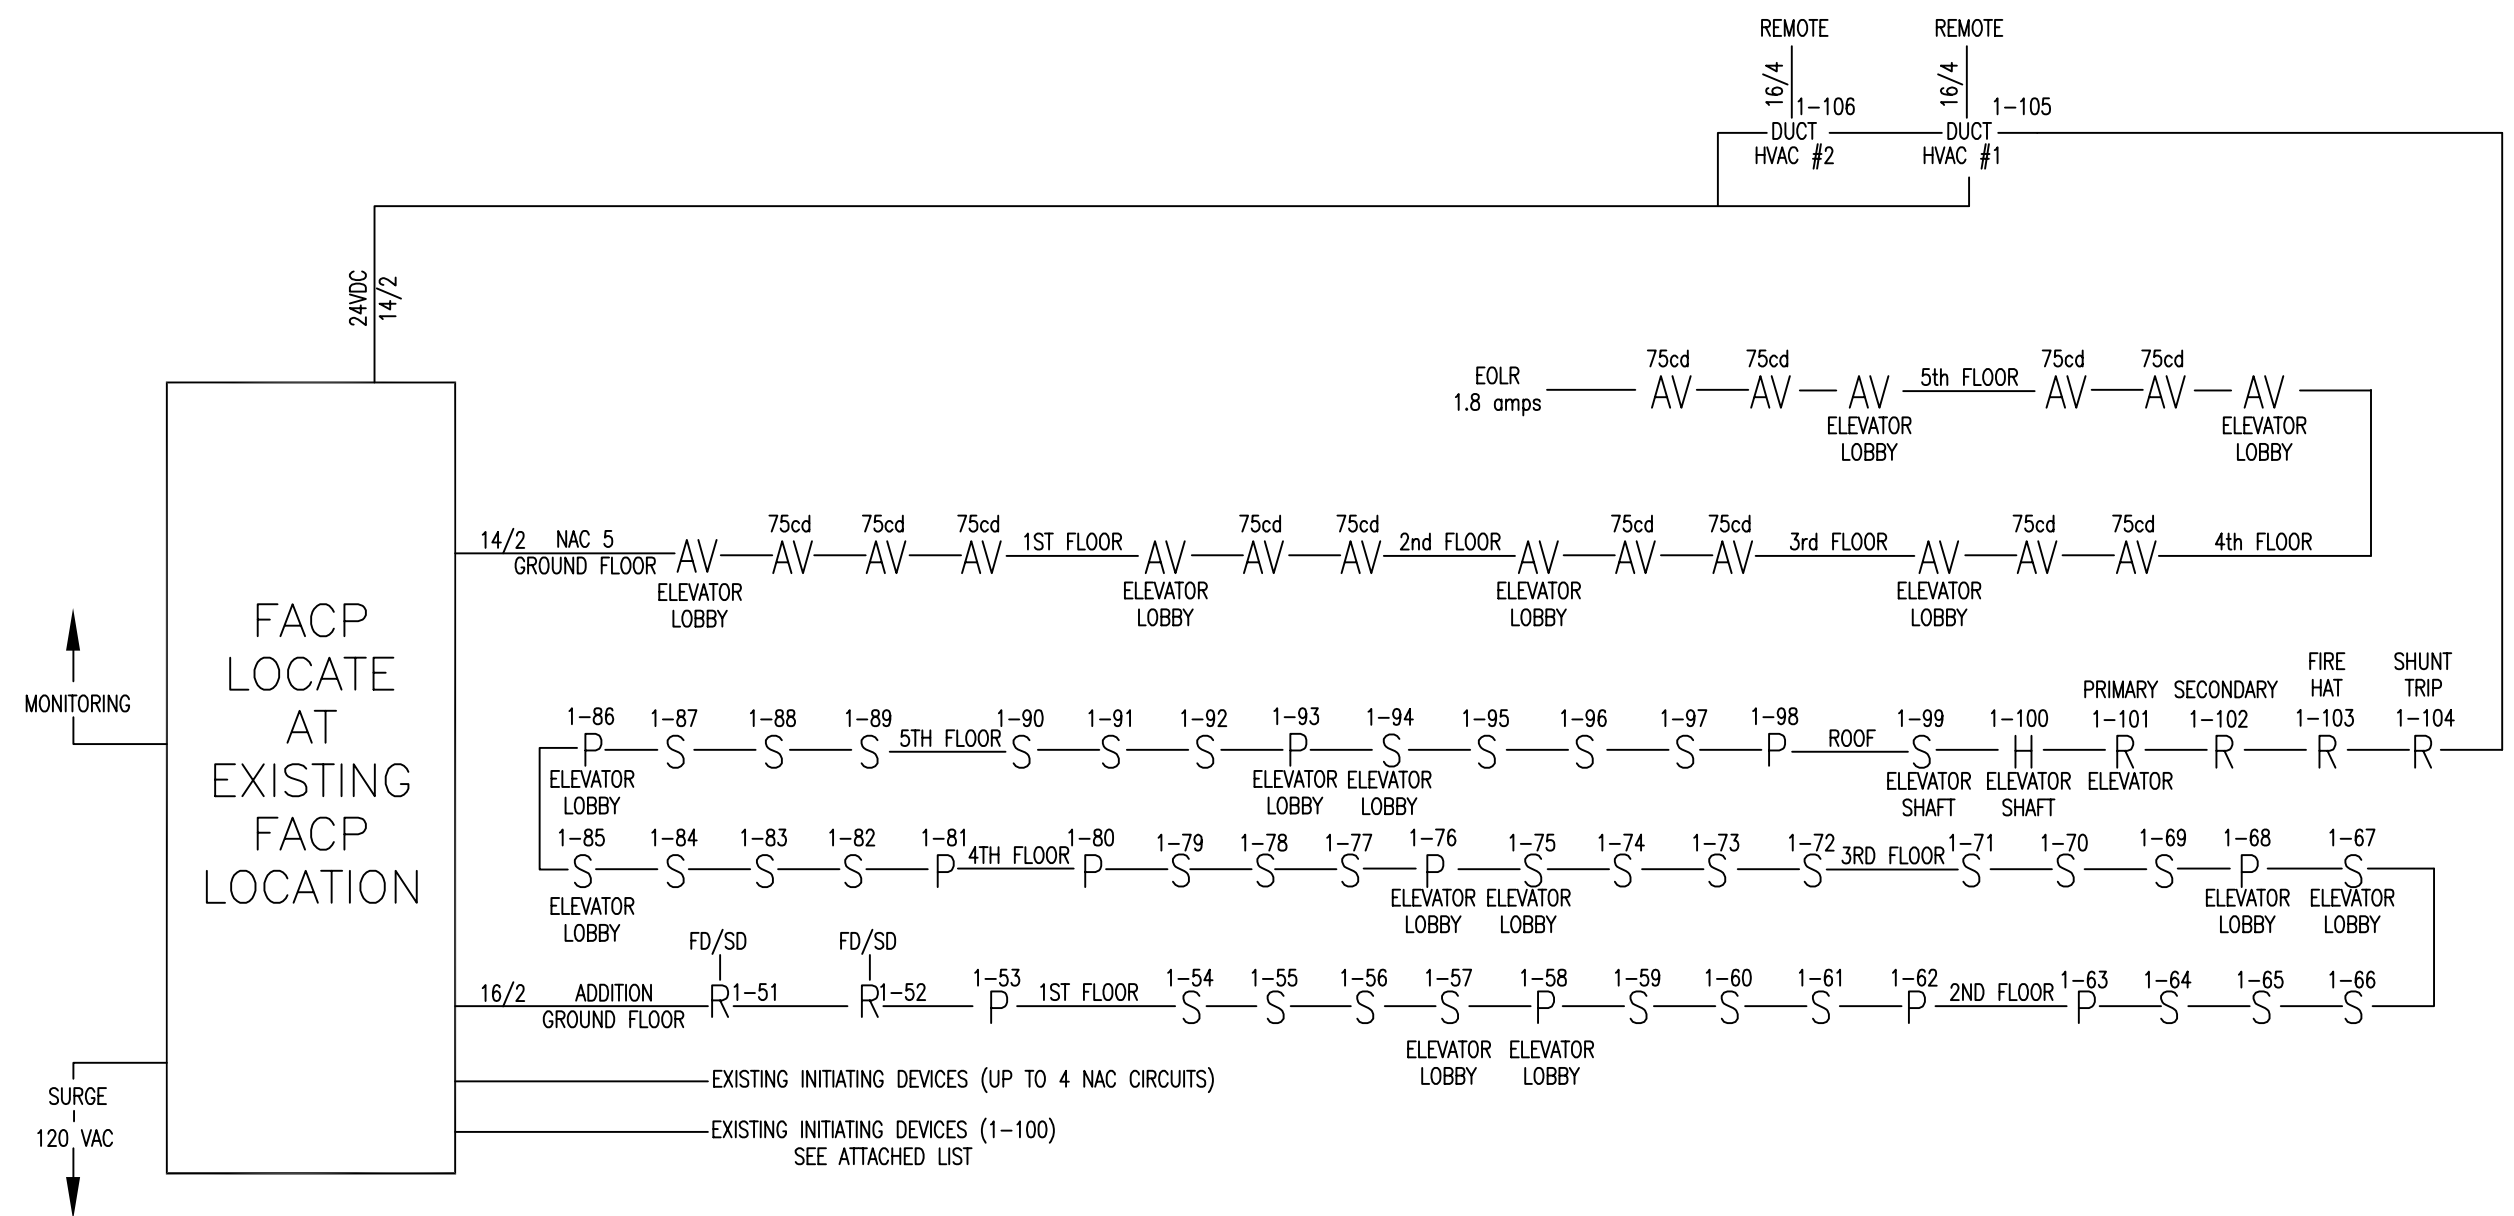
REMOTE
16/4
1–106
DUCT
HVAC #2

REMOTE
16/4
1–105
DUCT
HVAC #1

24VDC
14/2

EOLR
1.8 amps
75cd AV 75cd AV AV ELEVATOR LOBBY 5th FLOOR 75cd AV 75cd AV AV ELEVATOR LOBBY

14/2 NAC 5
GROUND FLOOR
AV ELEVATOR LOBBY 75cd AV 75cd AV 75cd AV 1ST FLOOR AV ELEVATOR LOBBY 75cd AV 75cd AV 2nd FLOOR AV ELEVATOR LOBBY 75cd AV 75cd AV 3rd FLOOR AV ELEVATOR LOBBY 75cd AV 75cd AV 4th FLOOR

FACP
LOCATE
AT
EXISTING
FACP
LOCATION

MONITORING

1–86 P ELEVATOR LOBBY 1–87 S 1–88 S 1–89 S 5TH FLOOR 1–90 S 1–91 S 1–92 S 1–93 P ELEVATOR LOBBY 1–94 S ELEVATOR LOBBY 1–95 S 1–96 S 1–97 S 1–98 P ROOF 1–99 S ELEVATOR SHAFT 1–100 H ELEVATOR SHAFT PRIMARY 1–101 R ELEVATOR SECONDARY 1–102 R FIRE HAT 1–103 R SHUNT TRIP 1–104 R

1–85 S ELEVATOR LOBBY 1–84 S 1–83 S 1–82 S 1–81 P 4TH FLOOR 1–80 P 1–79 S 1–78 S 1–77 S 1–76 P ELEVATOR LOBBY 1–75 S ELEVATOR LOBBY 1–74 S 1–73 S 1–72 S 3RD FLOOR 1–71 S 1–70 S 1–69 S 1–68 P ELEVATOR LOBBY 1–67 S ELEVATOR LOBBY

16/2 ADDITION
GROUND FLOOR
FD/SD R 1–51 FD/SD R 1–52 1–53 P 1ST FLOOR 1–54 S 1–55 S 1–56 S 1–57 S ELEVATOR LOBBY 1–58 P ELEVATOR LOBBY 1–59 S 1–60 S 1–61 S 1–62 P 2ND FLOOR 1–63 P 1–64 S 1–65 S 1–66 S

EXISTING INITIATING DEVICES (UP TO 4 NAC CIRCUITS)
EXISTING INITIATING DEVICES (1–100)
SEE ATTACHED LIST

SURGE
120 VAC